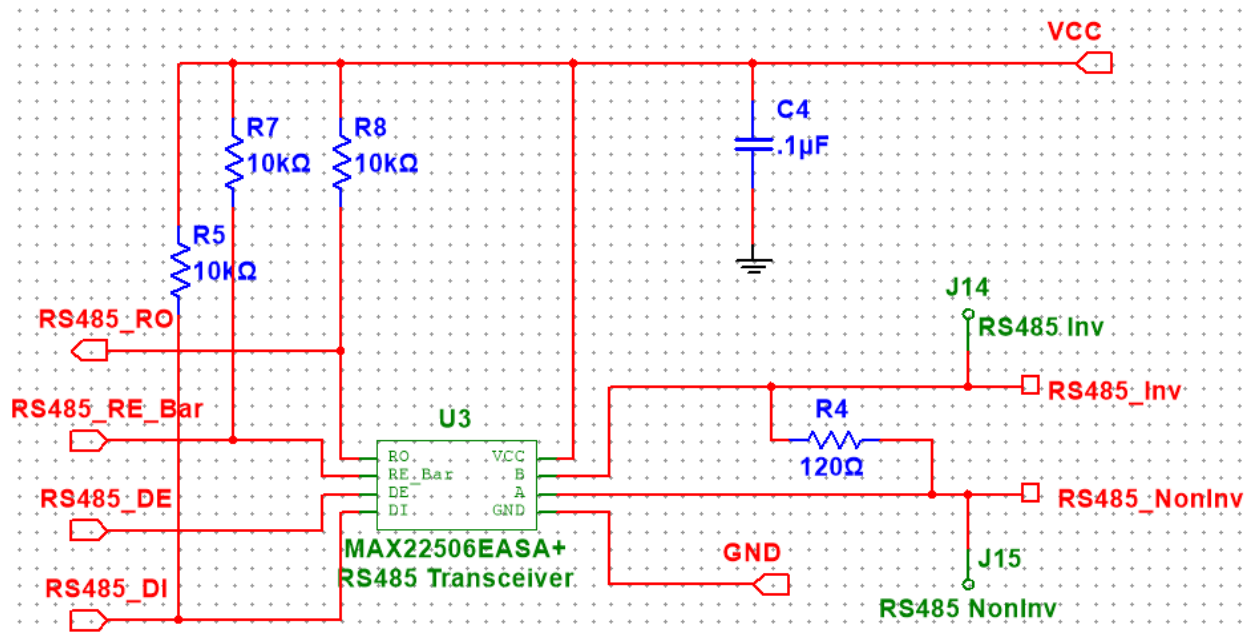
VCC

R7
10kΩ

R8
10kΩ

C4
.1µF

R5
10kΩ

J14
RS485 Inv

RS485_RO

RS485_Inv

RS485_RE_Bar

U3

R4
120Ω

RO
RE_Bar
DE
DI
VCC
B
A
GND

RS485_DE

RS485_NonInv

MAX22506EASA+
RS485 Transceiver

GND

J15

RS485_DI

RS485 NonInv